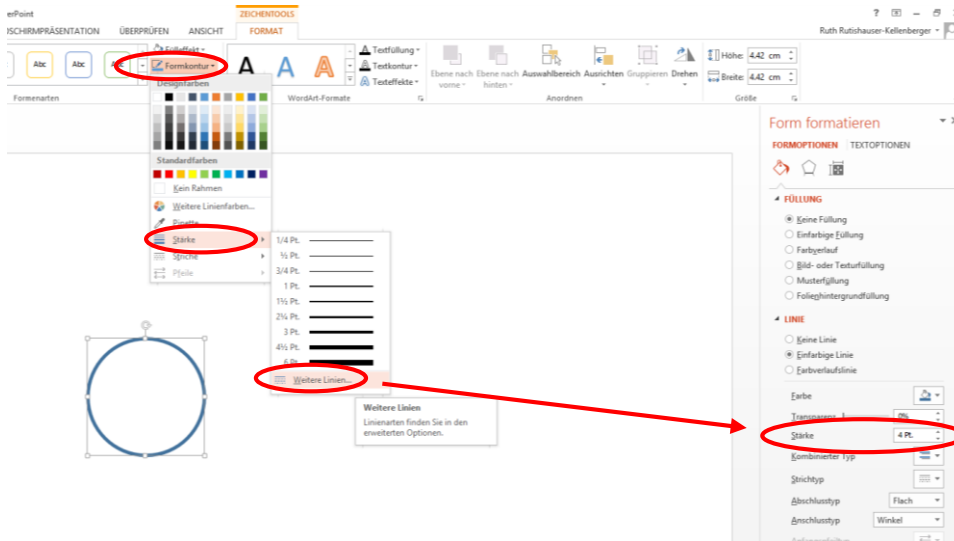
erPoint
ZEICHENTOOLS
SCHIRMPRÄSENTATION ÜBERPRÜFEN ANSICHT FORMAT
? – ×
Ruth Rutishauser-Kellenberger
Abc Abc Abc
Fülleffekt
Formkontur
Textfüllung
Textkontur
Texteffekte
Ebene nach vorne
Ebene nach hinten
Auswahlbereich
Ausrichten
Gruppieren
Drehen
Höhe: 4,42 cm
Breite: 4,42 cm
Formenarten
WordArt-Formate
Anordnen
Größe
Designfarben
Standardfarben
Kein Rahmen
Weitere Linienfarben...
Pipette
Stärke
Striche
Pfeile
1/4 Pt.
½ Pt.
3/4 Pt.
1 Pt.
1½ Pt.
2¼ Pt.
3 Pt.
4½ Pt.
6 Pt.
Weitere Linien...
Weitere Linien
Linienarten finden Sie in den erweiterten Optionen.
Form formatieren
FORMOPTIONEN TEXTOPTIONEN
FÜLLUNG
Keine Füllung
Einfarbige Füllung
Farbverlauf
Bild- oder Texturfüllung
Musterfüllung
Folienhintergrundfüllung
LINIE
Keine Linie
Einfarbige Linie
Farbverlaufslinie
Farbe
Transparenz
0%
Stärke
4 Pt.
Kombinierter Typ
Strichtyp
Abschlusstyp
Flach
Anschlusstyp
Winkel